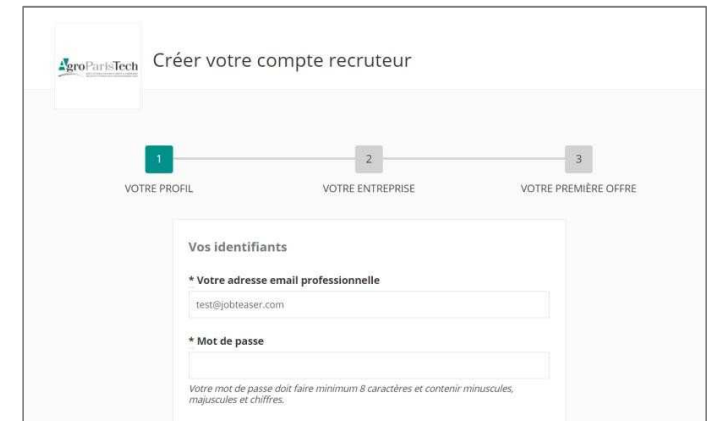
AgroParisTech

Créer votre compte recruteur

1
VOTRE PROFIL

2
VOTRE ENTREPRISE

3
VOTRE PREMIÈRE OFFRE

Vos identifiants

* Votre adresse email professionnelle

test@jobteaser.com

* Mot de passe

Votre mot de passe doit faire minimum 8 caractères et contenir minuscules, majuscules et chiffres.